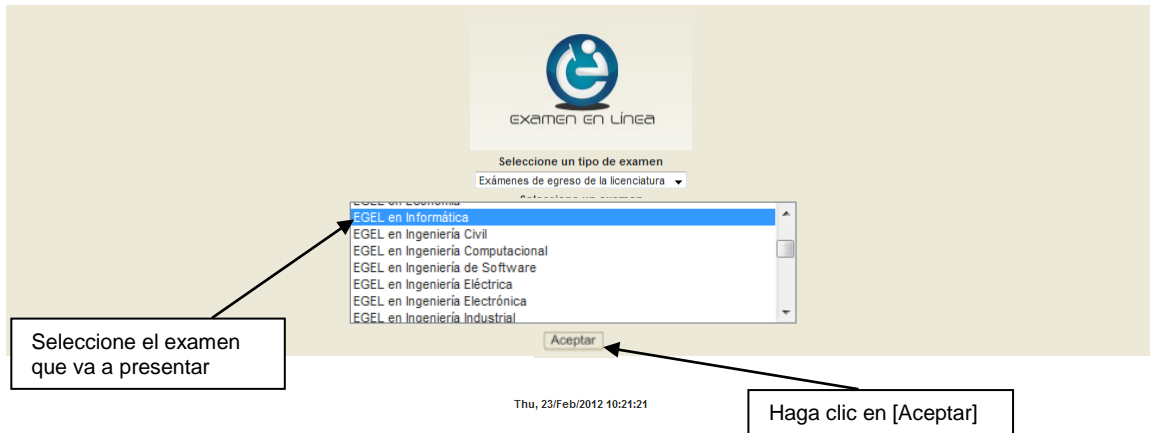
examen en línea

Seleccione un tipo de examen

Exámenes de egreso de la licenciatura

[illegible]

EGEL en Economía

EGEL en Informática
EGEL en Ingeniería Civil
EGEL en Ingeniería Computacional
EGEL en Ingeniería de Software
EGEL en Ingeniería Eléctrica
EGEL en Ingeniería Electrónica
EGEL en Ingeniería Industrial

Aceptar

Seleccione el examen que va a presentar

Haga clic en [Aceptar]

Thu, 23/Feb/2012 10:21:21